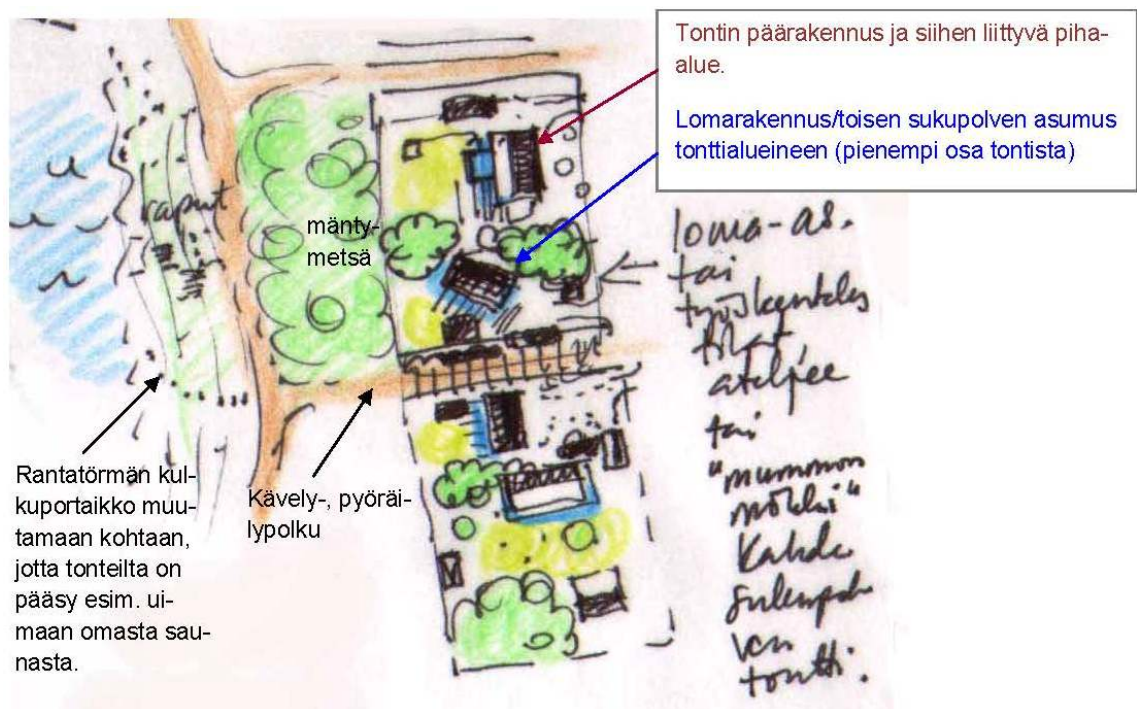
Tontin päärakennus ja siihen liittyvä pihaalue.

Lomarakennus/toisen sukupolven asumus tonttialueineen (pienempi osa tontista)

raput

mäntymetsä

loma-as. tai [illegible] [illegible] ateljee tai "mummon mökki" Kahden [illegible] tontti.

Rantatörmän kulkuportaikko muutamaan kohtaan, jotta tonteilta on pääsy esim. uimaan omasta saunasta.

Kävely-, pyöräilypolku